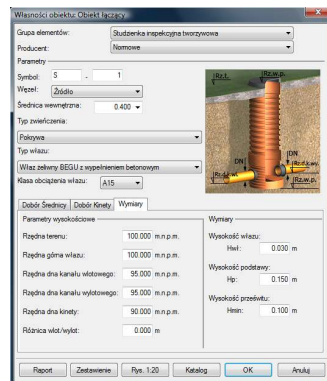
Własności obiektu: Obiekt łączący

Grupa elementów: Studzienka inspekcyjna tworzywowa
Producent: Normowe

Parametry
Symbol: S - 1
Węzeł: Źródło
Średnica wewnętrzna: 0.400
Typ zwieńczenia:
Pokrywa
Typ włazu:
Właz żeliwny BEGU z wypełnieniem betonowym
Klasa obciążenia włazu: A15

Rz.t.
Rz.g.w.
DN
Rz.d.wl.
DN
Rz.d.wyl.
Rz.d.k.
Rz.p.

Dobór Średnicy | Dobór Kinety | Wymiary

Parametry wysokościowe
Rzędna terenu: 100.000 m.n.p.m.
Rzędna górna włazu: 100.000 m.n.p.m.
Rzędna dna kanału wlotowego: 95.000 m.n.p.m.
Rzędna dna kanału wylotowego: 95.000 m.n.p.m.
Rzędna dna kinety: 90.000 m.n.p.m.
Różnica wlot/wylot: 0.000 m

Wymiary
Wysokość włazu:
Hwł: 0.030 m
Wysokość podstawy:
Hp: 0.150 m
Wysokość przewężenia:
Hmin: 0.100 m

Raport | Zestawienie | Rys. 1:20 | Katalog | OK | Anuluj